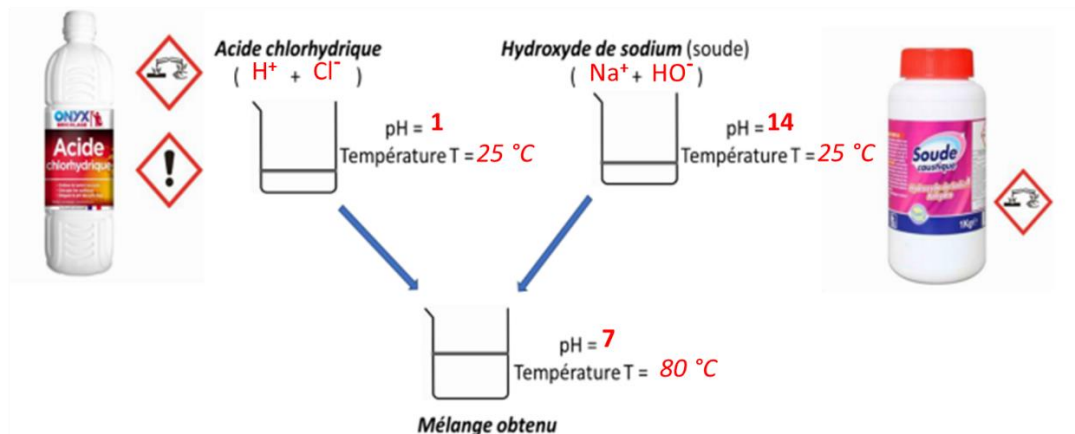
ONYX BRICOLAGE
Acide chlorhydrique
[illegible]

Acide chlorhydrique
( $H^+$ + $Cl^-$ )

pH = 1
Température T = 25 °C

Hydroxyde de sodium (soude)
( $Na^+$ + $HO^-$ )

pH = 14
Température T = 25 °C

Soude caustique
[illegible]
1Kg

pH = 7
Température T = 80 °C

Mélange obtenu